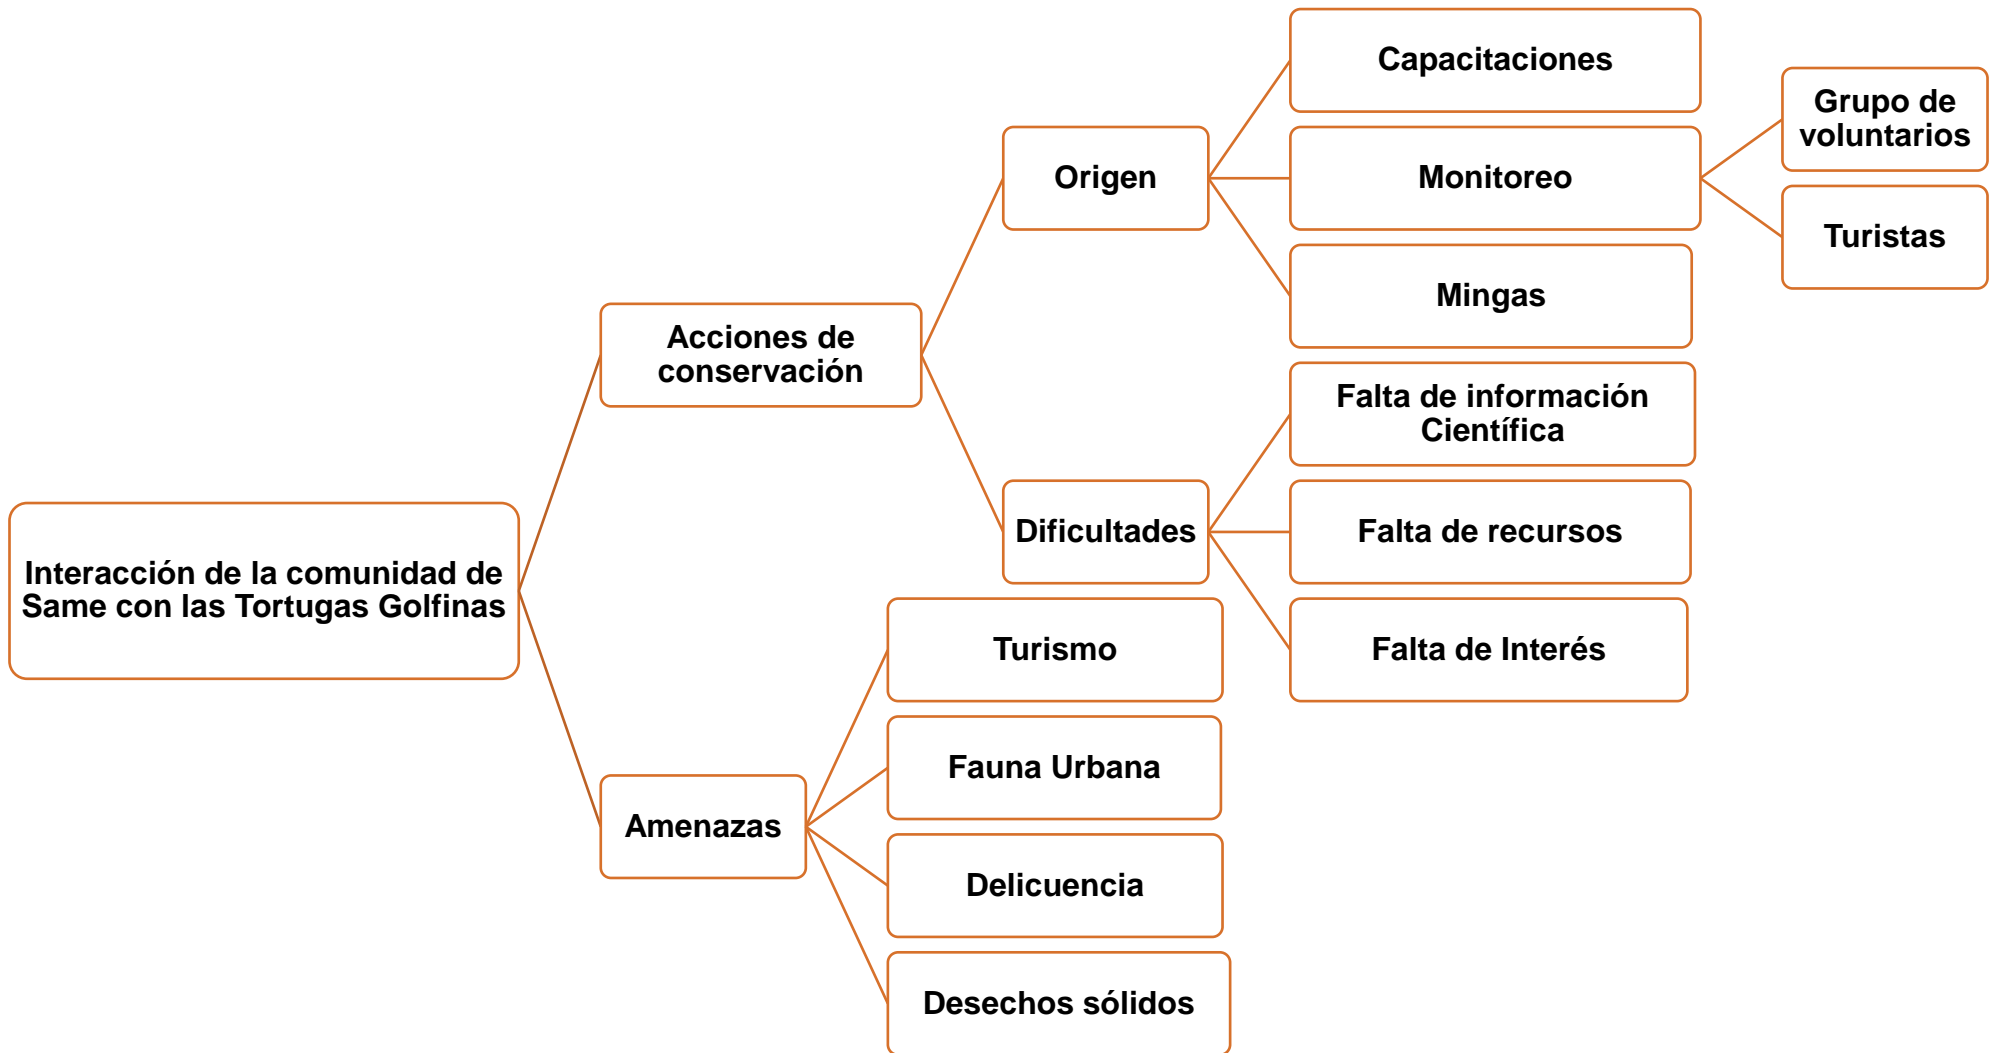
Interacción de la comunidad de Same con las Tortugas Golfinas

Acciones de conservación

Origen

Capacitaciones

Monitoreo

Grupo de voluntarios

Turistas

Mingas

Dificultades

Falta de información Científica

Falta de recursos

Falta de Interés

Amenazas

Turismo

Fauna Urbana

Delicuencia

Desechos sólidos